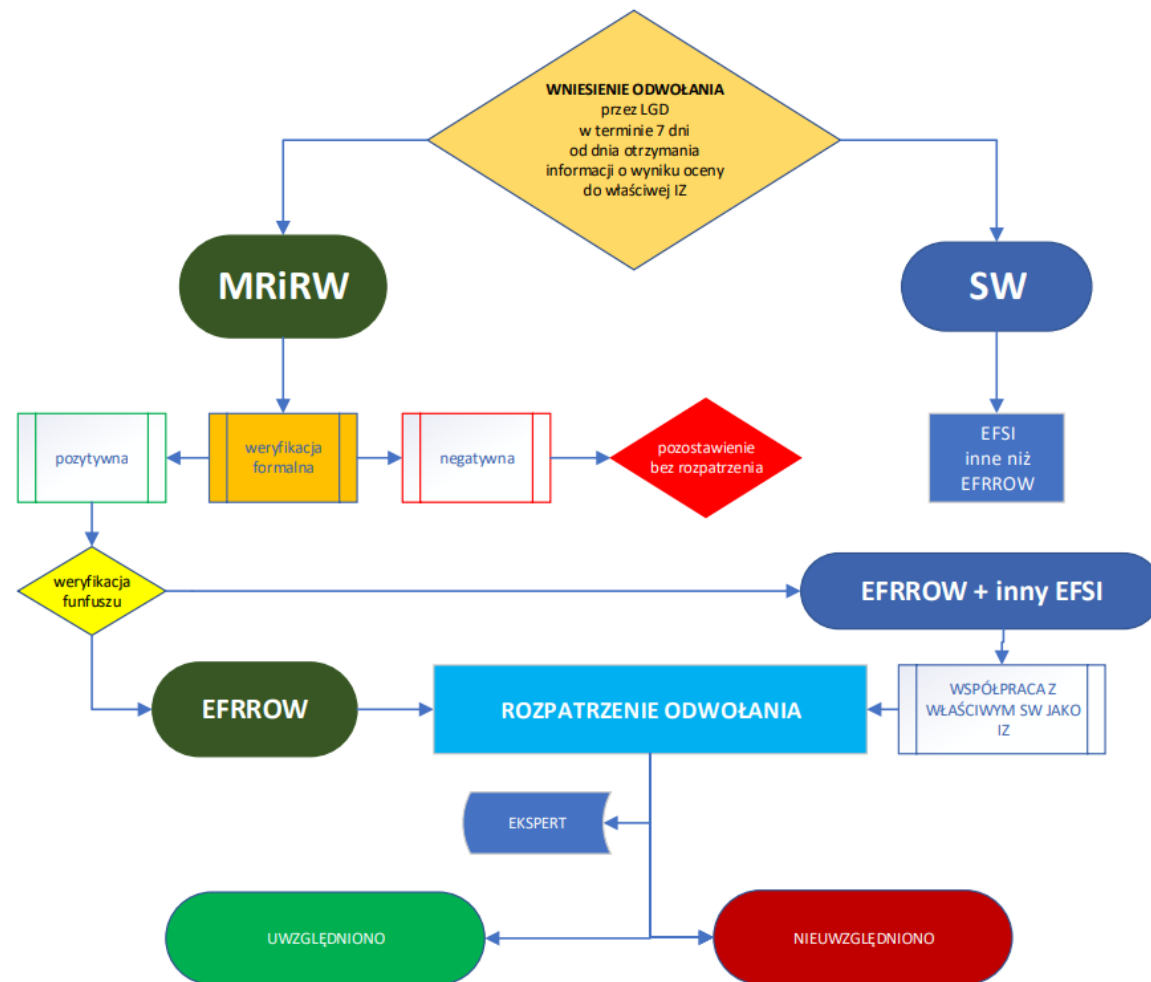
WNIESIENIE ODWOŁANIA
przez LGD
w terminie 7 dni
od dnia otrzymania
informacji o wyniku oceny
do właściwej IZ

MRiRW

SW

pozytywna

weryfikacja formalna

negatywna

pozostawienie bez rozpatrzenia

EFSI inne niż EFRROW

weryfikacja funfuszu

EFRROW + inny EFSI

EFRROW

ROZPATRZENIE ODWOŁANIA

WSPÓŁPRACA Z WŁAŚCIWYM SW JAKO IZ

EKSPERT

UWZGLĘDNIONO

NIEUWZGLĘDNIONO